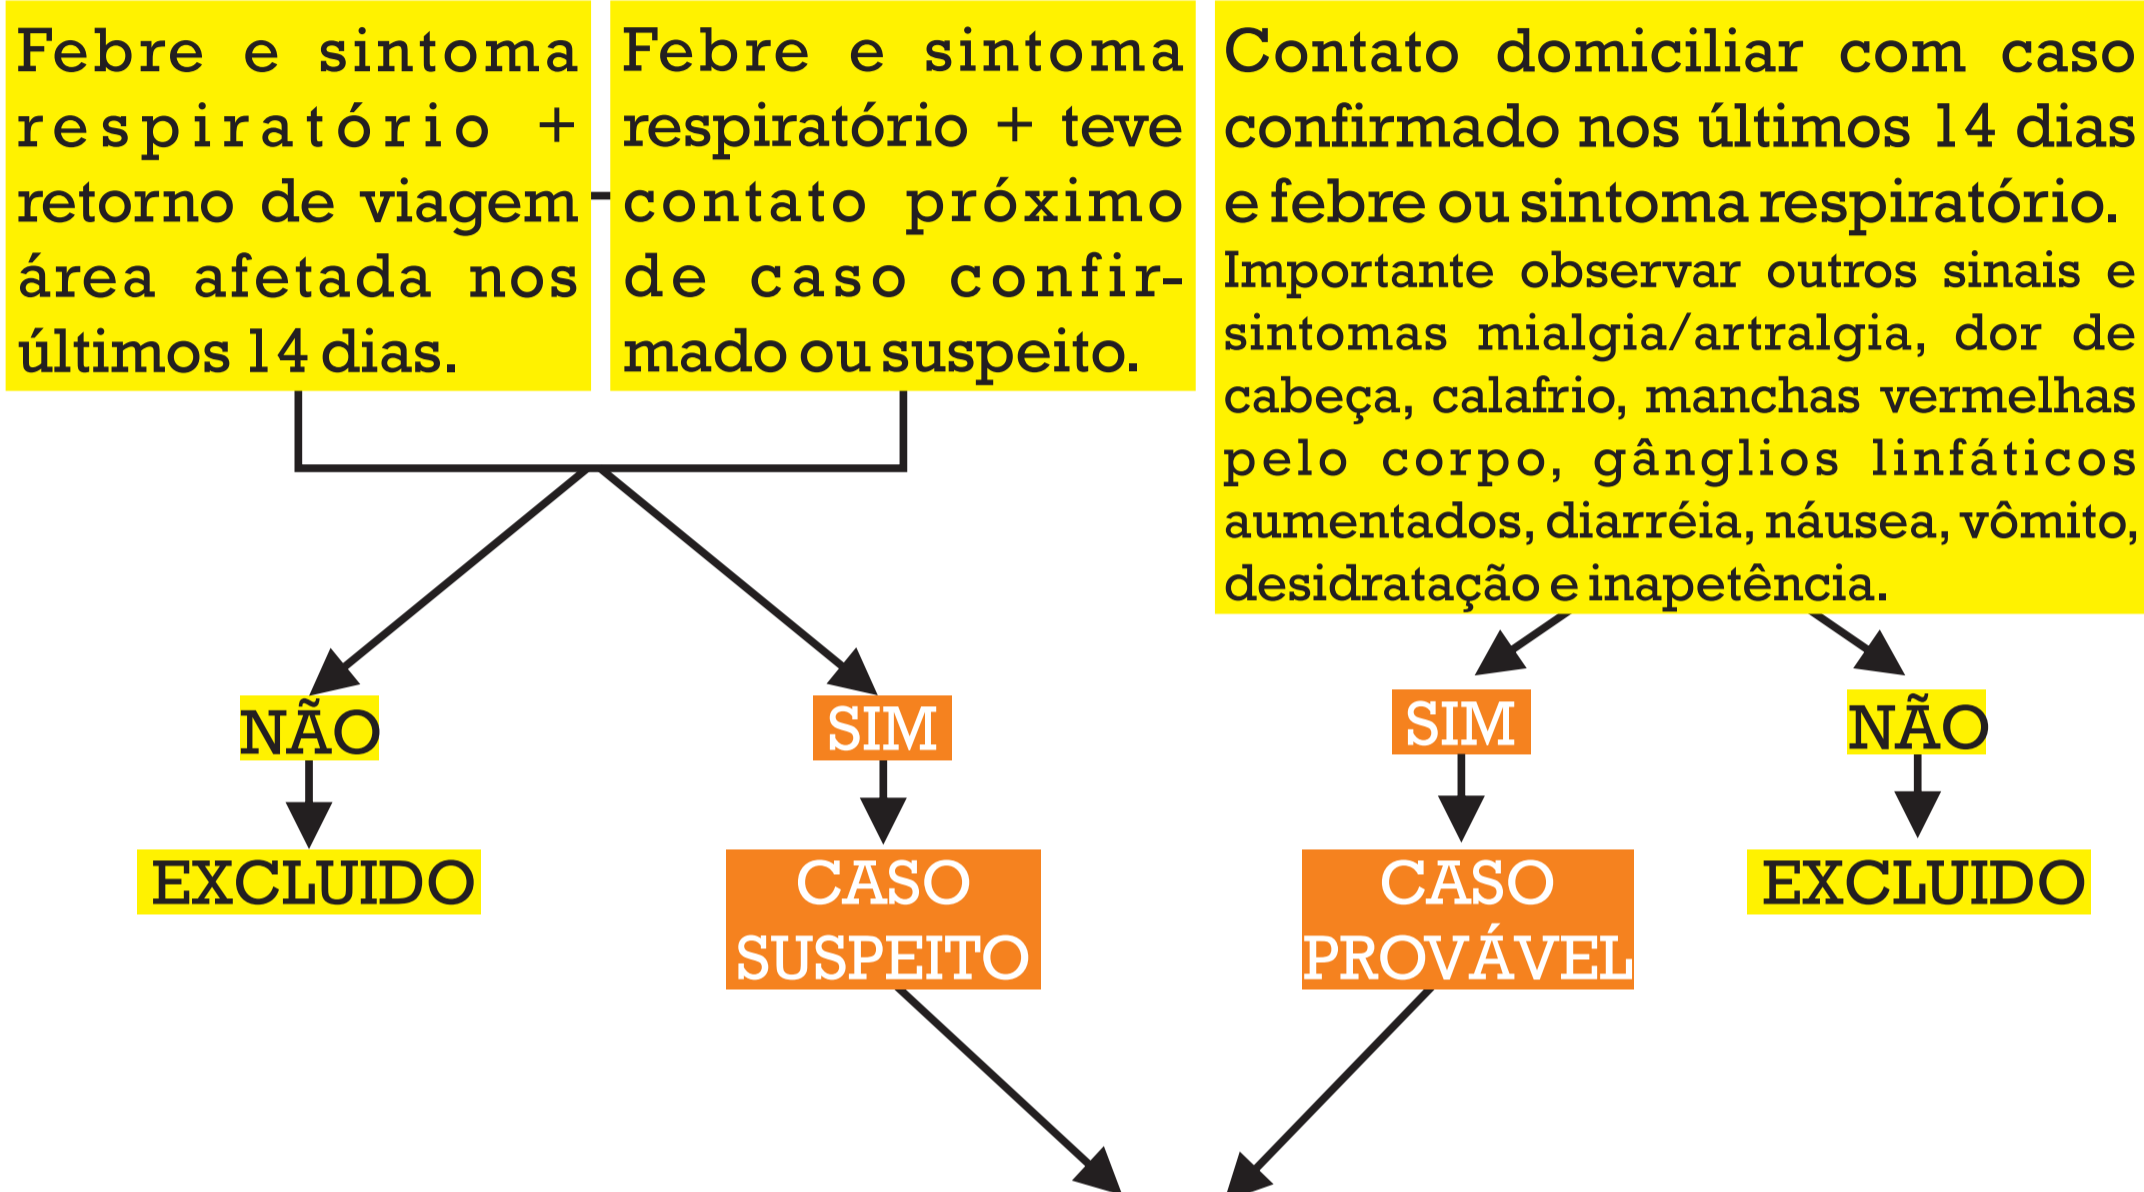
Febre e sintoma respiratório + retorno de viagem área afetada nos últimos 14 dias.

Febre e sintoma respiratório + teve contato próximo de caso confirmado ou suspeito.

Contato domiciliar com caso confirmado nos últimos 14 dias e febre ou sintoma respiratório.
Importante observar outros sinais e sintomas mialgia/artralgia, dor de cabeça, calafrio, manchas vermelhas pelo corpo, gânglios linfáticos aumentados, diarréia, náusea, vômito, desidratação e inapetência.

NÃO

EXCLUIDO

SIM

CASO SUSPEITO

SIM

CASO PROVÁVEL

NÃO

EXCLUIDO